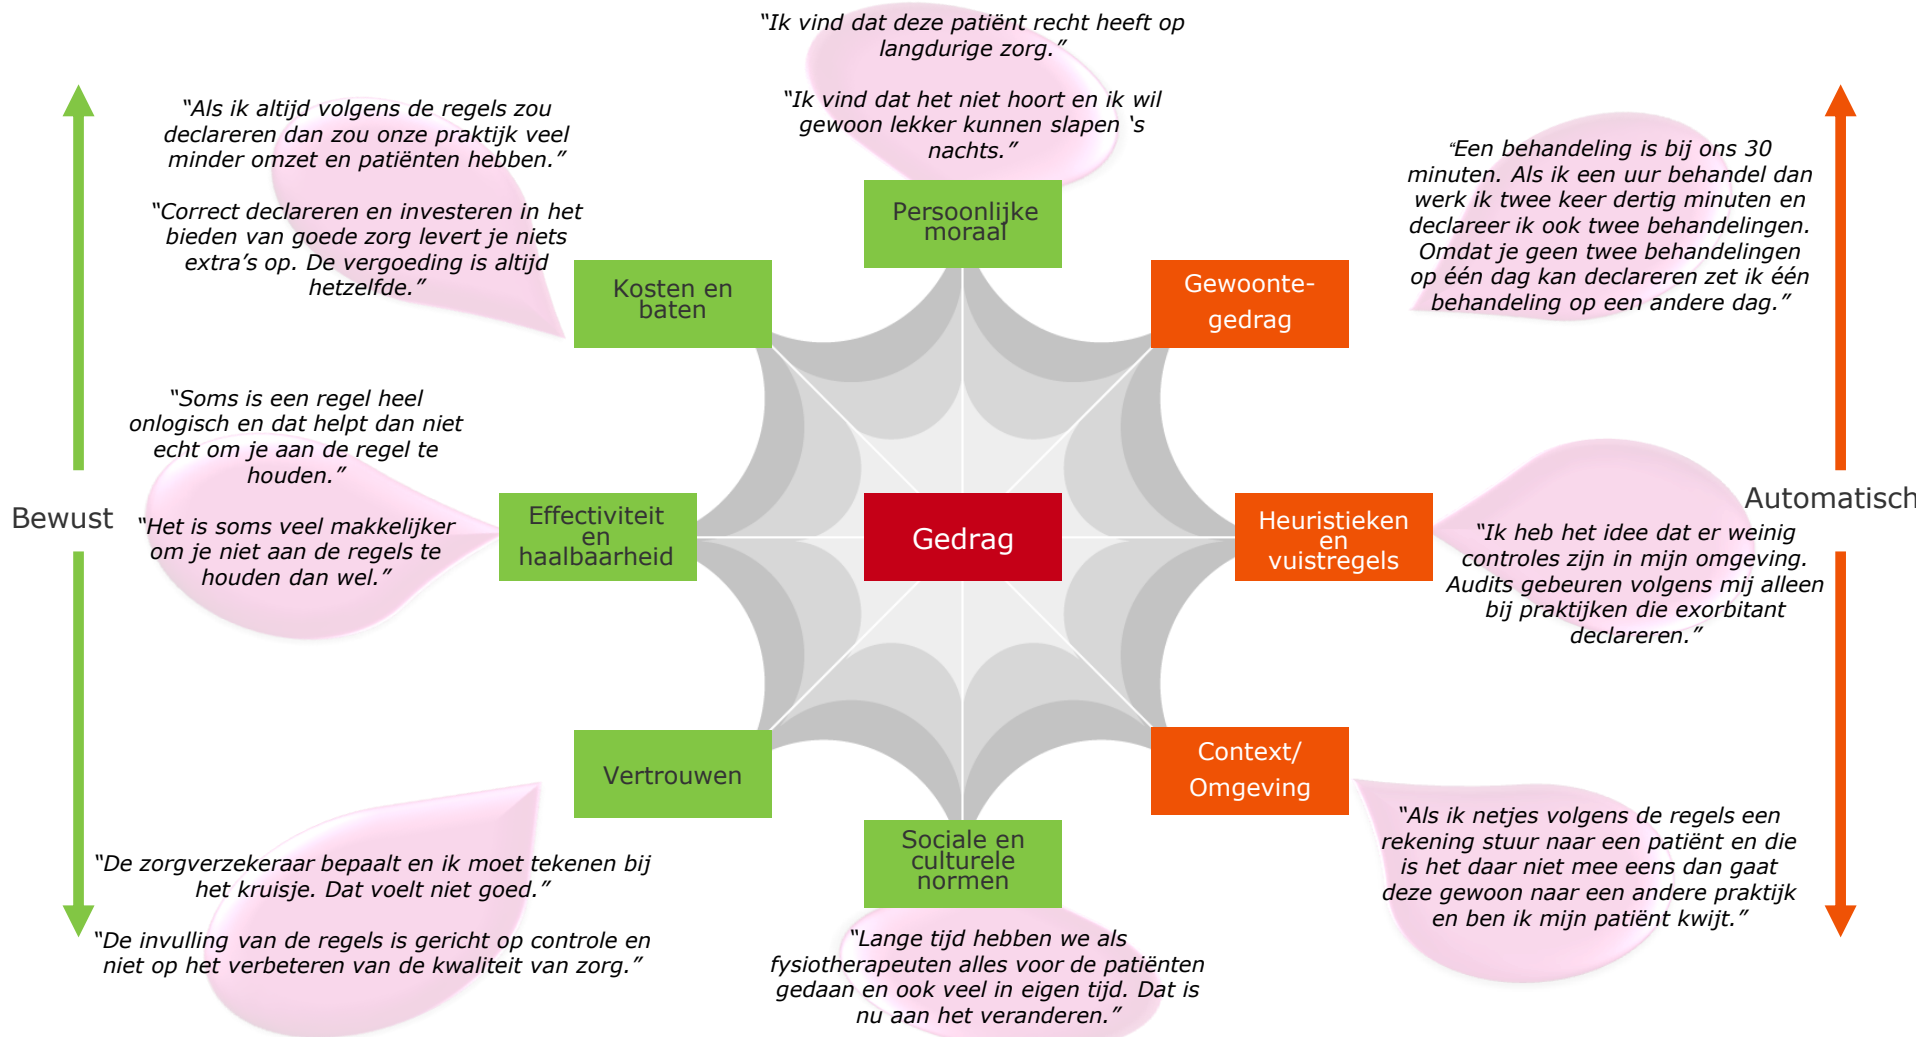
"Ik vind dat deze patiënt recht heeft op langdurige zorg."

"Ik vind dat het niet hoort en ik wil gewoon lekker kunnen slapen 's nachts."

"Als ik altijd volgens de regels zou declareren dan zou onze praktijk veel minder omzet en patiënten hebben."

"Correct declareren en investeren in het bieden van goede zorg levert je niets extra's op. De vergoeding is altijd hetzelfde."

"Een behandeling is bij ons 30 minuten. Als ik een uur behandel dan werk ik twee keer dertig minuten en declareer ik ook twee behandelingen. Omdat je geen twee behandelingen op één dag kan declareren zet ik één behandeling op een andere dag."

Persoonlijke moraal

Kosten en baten

Gewoonte-gedrag

"Soms is een regel heel onlogisch en dat helpt dan niet echt om je aan de regel te houden."

"Het is soms veel makkelijker om je niet aan de regels te houden dan wel."

Bewust

Effectiviteit en haalbaarheid

Gedrag

Heuristieken en vuistregels

Automatisch

"Ik heb het idee dat er weinig controles zijn in mijn omgeving. Audits gebeuren volgens mij alleen bij praktijken die exorbitant declareren."

Vertrouwen

Context/ Omgeving

Sociale en culturele normen

"De zorgverzekeraar bepaalt en ik moet tekenen bij het kruisje. Dat voelt niet goed."

"De invulling van de regels is gericht op controle en niet op het verbeteren van de kwaliteit van zorg."

"Als ik netjes volgens de regels een rekening stuur naar een patiënt en die is het daar niet mee eens dan gaat deze gewoon naar een andere praktijk en ben ik mijn patiënt kwijt."

"Lange tijd hebben we als fysiotherapeuten alles voor de patiënten gedaan en ook veel in eigen tijd. Dat is nu aan het veranderen."